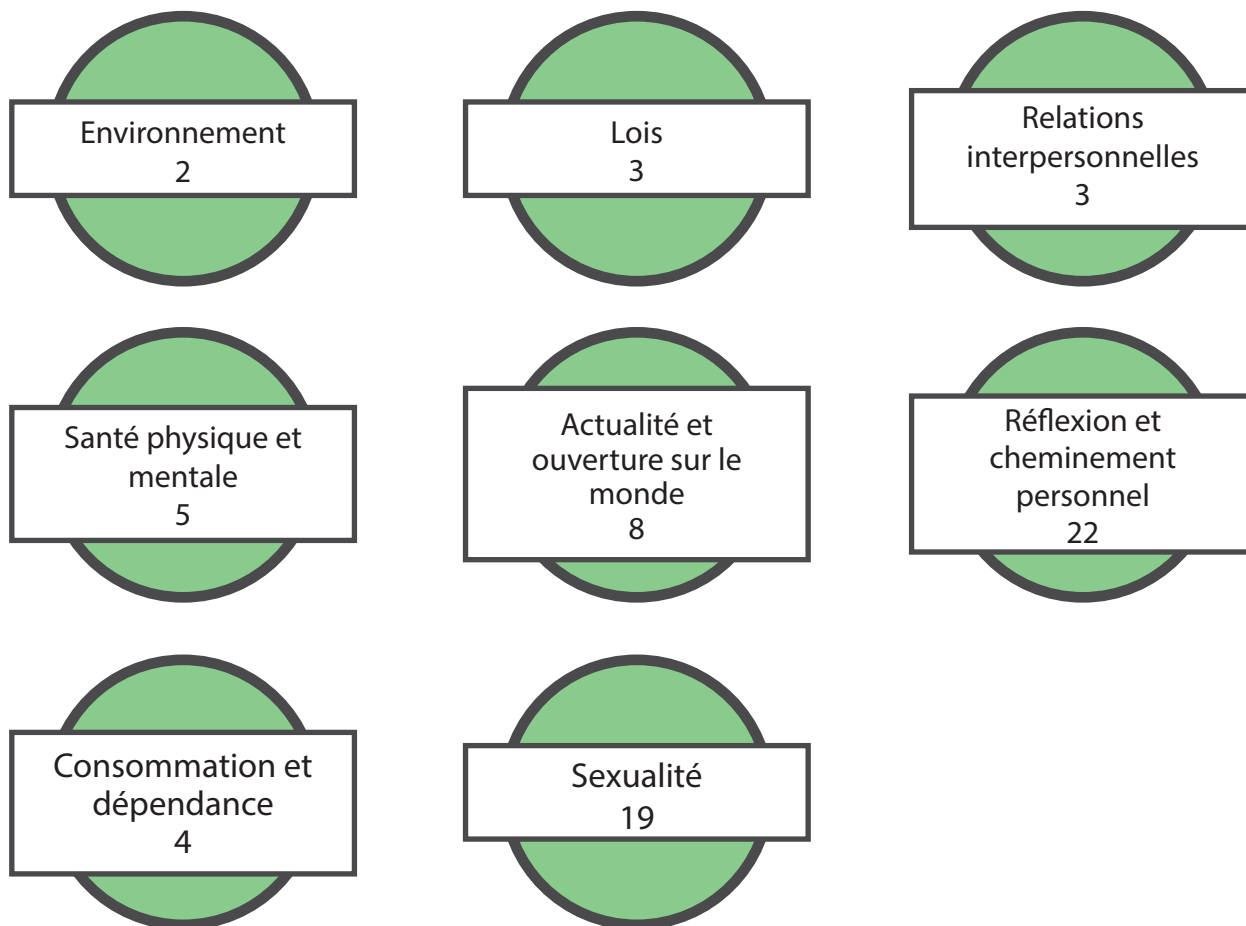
Environnement
2

Lois
3

Relations interpersonnelles
3

Santé physique et mentale
5

Actualité et ouverture sur le monde
8

Réflexion et cheminement personnel
22

Consommation et dépendance
4

Sexualité
19